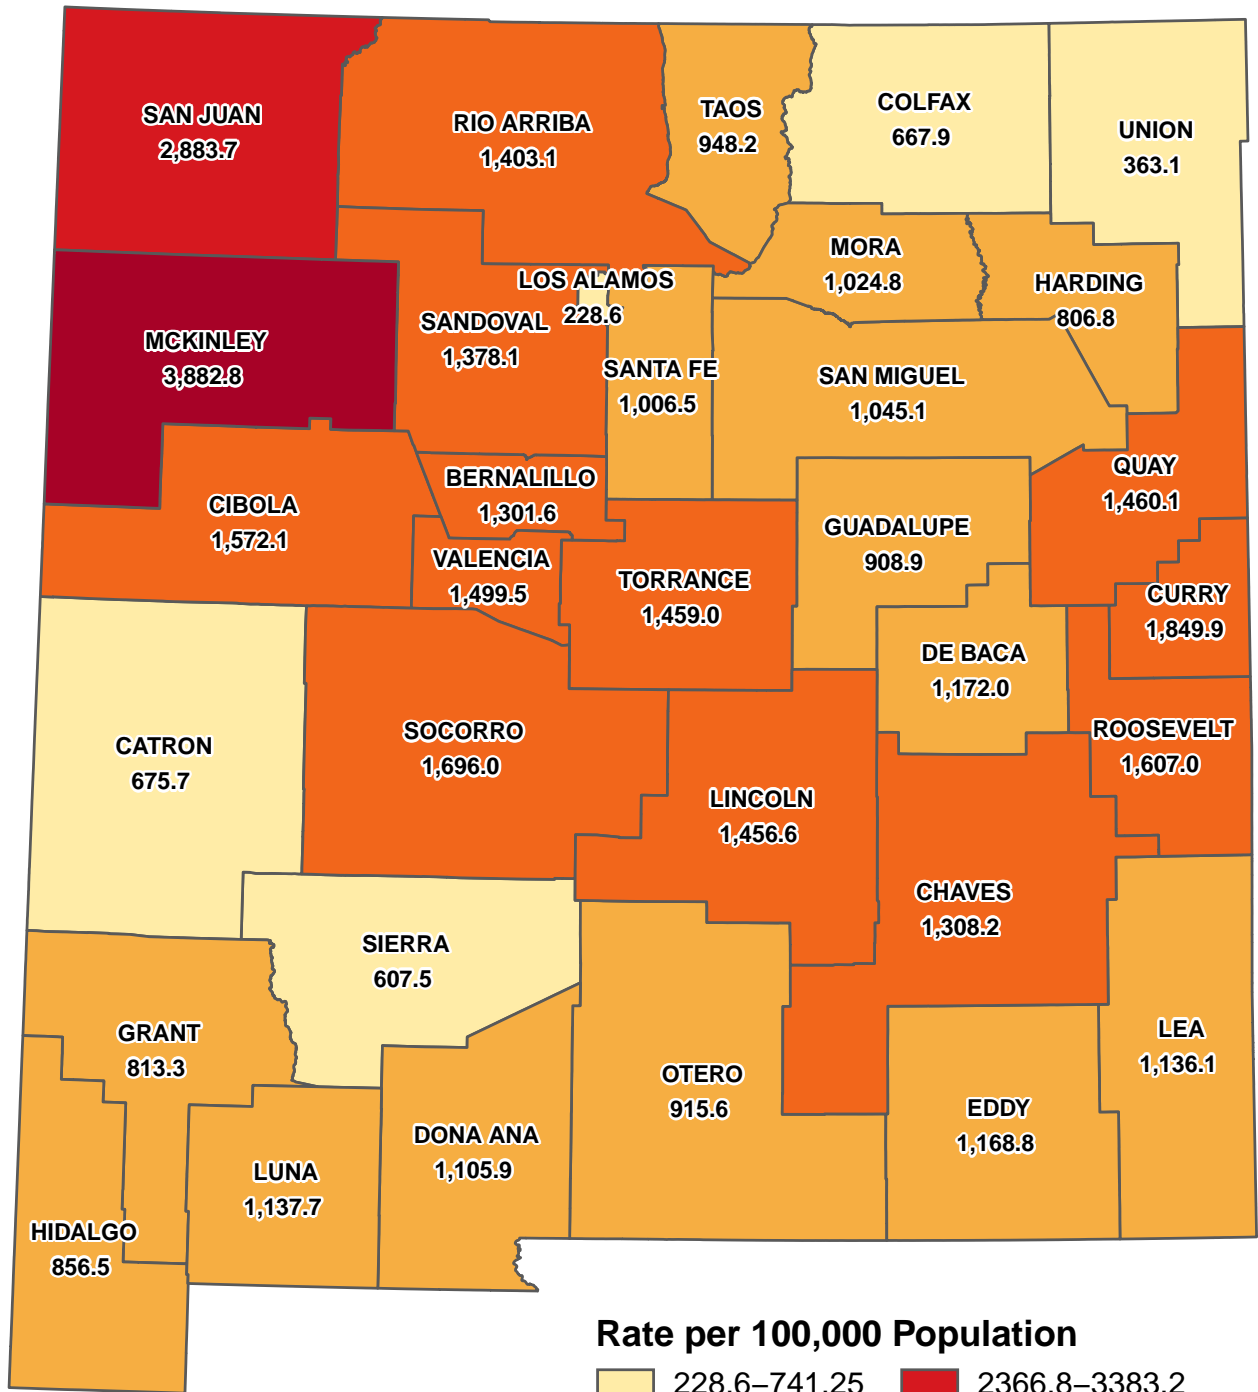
SAN JUAN
2,883.7

RIO ARRIBA
1,403.1

TAOS
948.2

COLFAX
667.9

UNION
363.1

LOS ALAMOS
228.6

MORA
1,024.8

HARDING
806.8

MCKINLEY
3,882.8

SANDOVAL
1,378.1

SANTA FE
1,006.5

SAN MIGUEL
1,045.1

BERNALILLO
1,301.6

QUAY
1,460.1

CIBOLA
1,572.1

GUADALUPE
908.9

VALENCIA
1,499.5

TORRANCE
1,459.0

CURRY
1,849.9

DE BACA
1,172.0

CATRON
675.7

SOCORRO
1,696.0

ROOSEVELT
1,607.0

LINCOLN
1,456.6

CHAVES
1,308.2

SIERRA
607.5

GRANT
813.3

LEA
1,136.1

OTERO
915.6

EDDY
1,168.8

DONA ANA
1,105.9

LUNA
1,137.7

HIDALGO
856.5

Rate per 100,000 Population
228.6–741.25
2366.8–3383.2